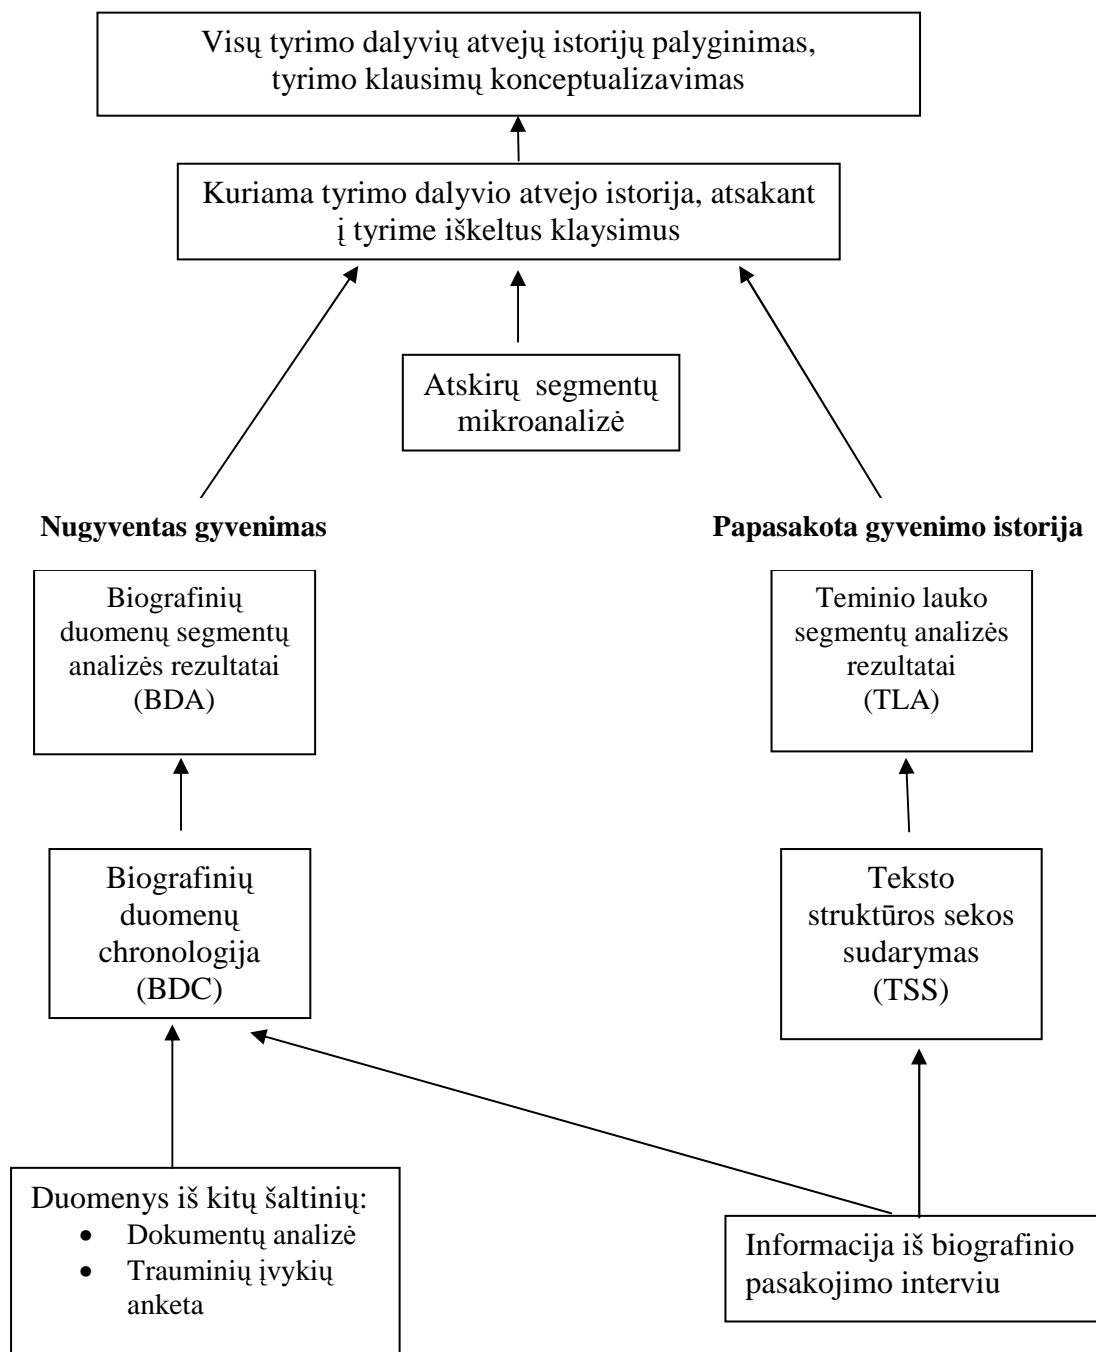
Visų tyrimo dalyvių atvejų istorijų palyginimas, tyrimo klausimų konceptualizavimas

Kuriama tyrimo dalyvio atvejo istorija, atsakant į tyrime iškeltus klaysimus

Atskirų segmentų mikroanalizė

**Nugyventas gyvenimas**

**Papasakota gyvenimo istorija**

Biografinių duomenų segmentų analizės rezultatai (BDA)

Teminio lauko segmentų analizės rezultatai (TLA)

Biografinių duomenų chronologija (BDC)

Teksto struktūros sekos sudarymas (TSS)

Duomenys iš kitų šaltinių:
- Dokumentų analizė
- Trauminių įvykių anketa

Informacija iš biografinio pasakojimo interviu